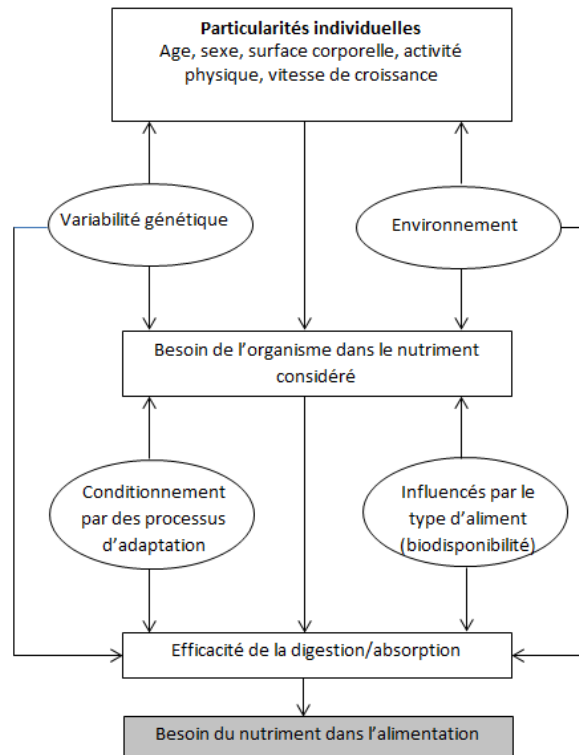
Particularités individuelles
Age, sexe, surface corporelle, activité physique, vitesse de croissance

Variabilité génétique

Environnement

Besoin de l'organisme dans le nutriment considéré

Conditionnement par des processus d'adaptation

Influencés par le type d'aliment (biodisponibilité)

Efficacité de la digestion/absorption

Besoin du nutriment dans l'alimentation